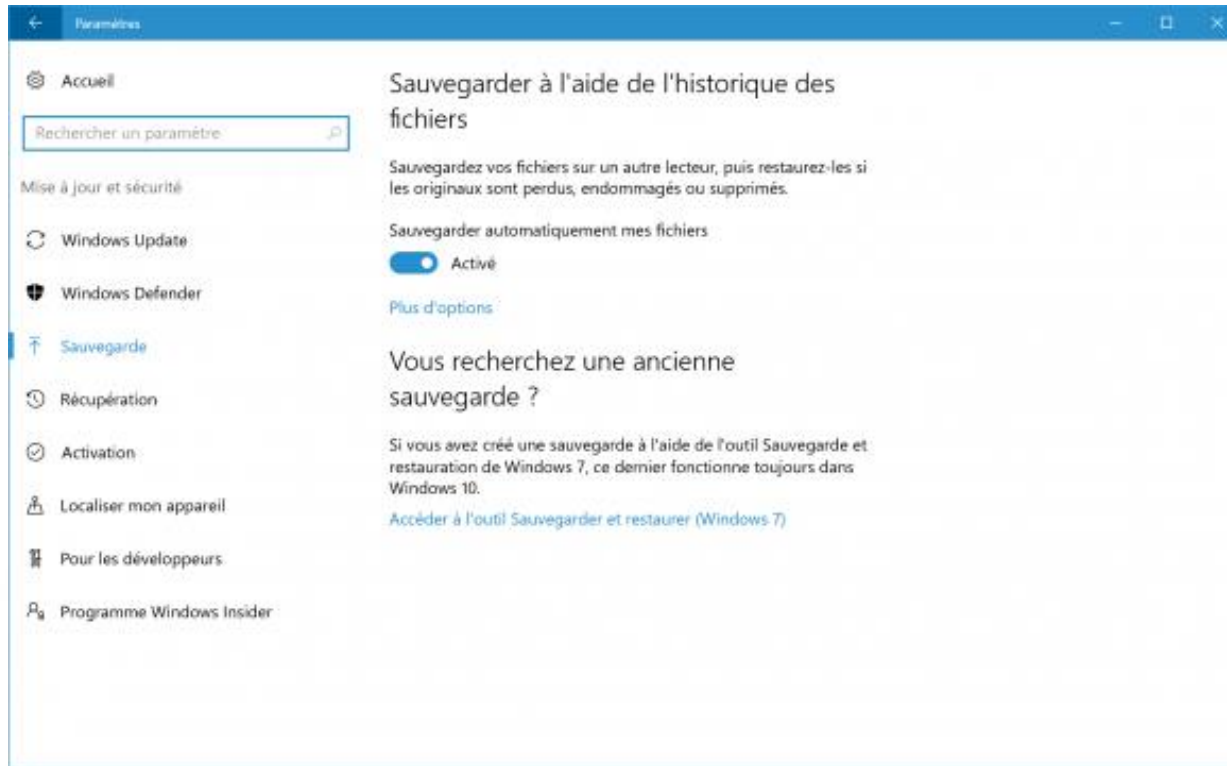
Paramètres

Accueil

Rechercher un paramètre

Mise à jour et sécurité

Windows Update

Windows Defender

Sauvegarde

Récupération

Activation

Localiser mon appareil

Pour les développeurs

Programme Windows Insider

Sauvegarder à l'aide de l'historique des fichiers

Sauvegardez vos fichiers sur un autre lecteur, puis restaurez-les si les originaux sont perdus, endommagés ou supprimés.

Sauvegarder automatiquement mes fichiers

Activé

Plus d'options

Vous recherchez une ancienne sauvegarde ?

Si vous avez créé une sauvegarde à l'aide de l'outil Sauvegarde et restauration de Windows 7, ce dernier fonctionne toujours dans Windows 10.

Accéder à l'outil Sauvegarder et restaurer (Windows 7)